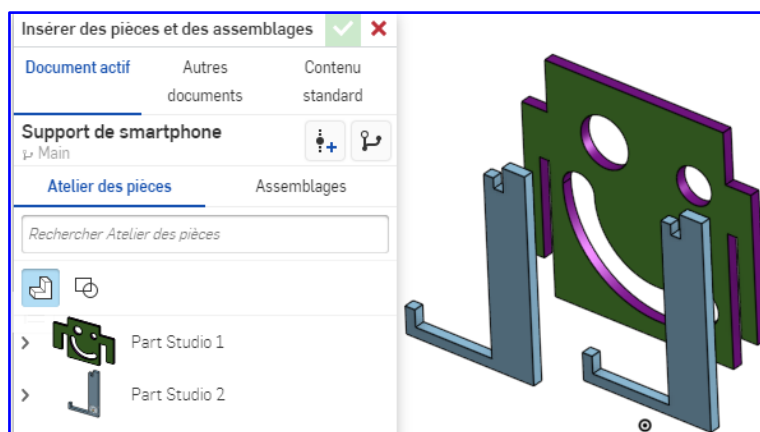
Insérer des pièces et des assemblages

Document actif

Autres documents

Contenu standard

Support de smartphone

Main

Atelier des pièces

Assemblages

Rechercher Atelier des pièces

Part Studio 1

Part Studio 2